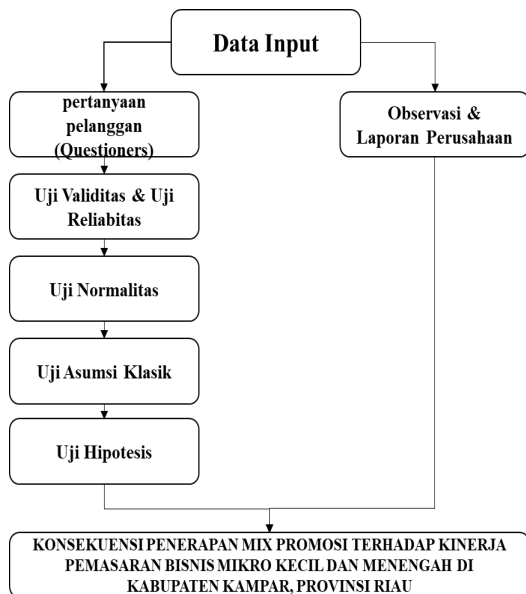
Data Input

pertanyaan pelanggan (Questioners)

Uji Validitas & Uji Reliabitas

Uji Normalitas

Uji Asumsi Klasik

Uji Hipotesis

Observasi & Laporan Perusahaan

KONSEKUENSI PENERAPAN MIX PROMOSI TERHADAP KINERJA PEMASARAN BISNIS MIKRO KECIL DAN MENENGAH DI KABUPATEN KAMPAR, PROVINSI RIAU